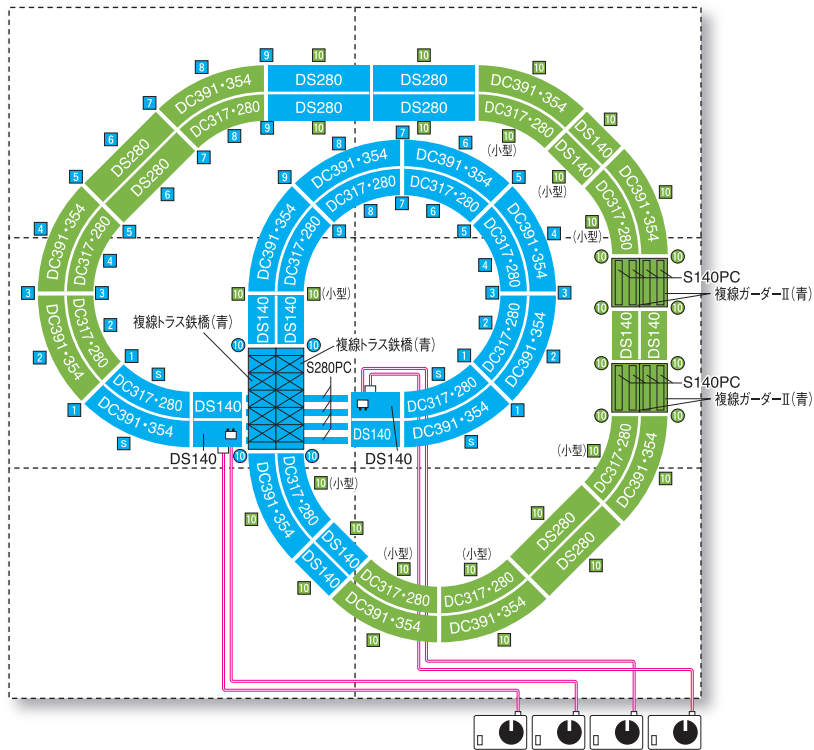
9 10 10
8 DS280 DS280 10
DC391・354 DC391・354
7 DC317・280 DS280 DS280 DC317・280 10
8 9 10 10
7 DS140
6 DS280 DC391・354 (小型) 10
6 DS280 7 DC391・354 6 DS140
DC317・280 DC317・280 5 DC391・354
5 9 8 7 6 (小型) 10
DS280 6 DC317・280
DC391・354 DC317・280 DC391・354
4 DC391・354 DC317・280 9 5 DC317・280 4 (小型) DC317・280
4 DC317・280 10
10
DS140 DS140 10 (小型) 10 S140PC
3 3 3 複線ガーダーII(青)
DC391・354 DC317・280 DS140
2 2 DC317・280 DC391・354 2 DS140
複線トラス鉄橋(青) 10 複線トラス鉄橋(青) 10 10
1 1
S280PC S S140PC
DC317・280 DC317・280 複線ガーダーII(青)
1 DC391・354 DS140 DC391・354 1
S DS140
DS140 10 S DS140 S
(小型)
DS140 10 DC317・280
10 DC391・354
DC391・354 DC317・280 (小型) 10
10 DS280
10 DS140 (小型) (小型) DS280
DS140 DC317・280 DC317・280
10 DC391・354 DC391・354
10 10